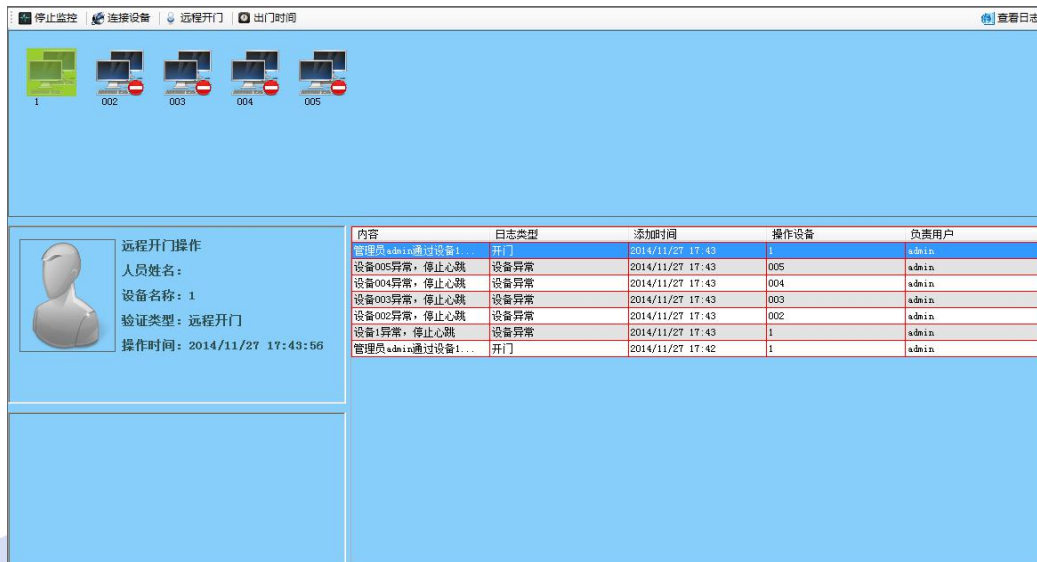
停止监控 | 连接设备 | 远程开门 | 出门时间

查看日志

1 002 003 004 005

远程开门操作
人员姓名:
设备名称: 1
验证类型: 远程开门
操作时间: 2014/11/27 17:43:56

| 内容 | 日志类型 | 添加时间 | 操作设备 | 负责用户 |
|---|---|---|---|---|
| 管理员admin通过设备1... | 开门 | 2014/11/27 17:43 | 1 | admin |
| 设备005异常，停止心跳 | 设备异常 | 2014/11/27 17:43 | 005 | admin |
| 设备004异常，停止心跳 | 设备异常 | 2014/11/27 17:43 | 004 | admin |
| 设备003异常，停止心跳 | 设备异常 | 2014/11/27 17:43 | 003 | admin |
| 设备002异常，停止心跳 | 设备异常 | 2014/11/27 17:43 | 002 | admin |
| 设备1异常，停止心跳 | 设备异常 | 2014/11/27 17:43 | 1 | admin |
| 管理员admin通过设备1... | 开门 | 2014/11/27 17:42 | 1 | admin |